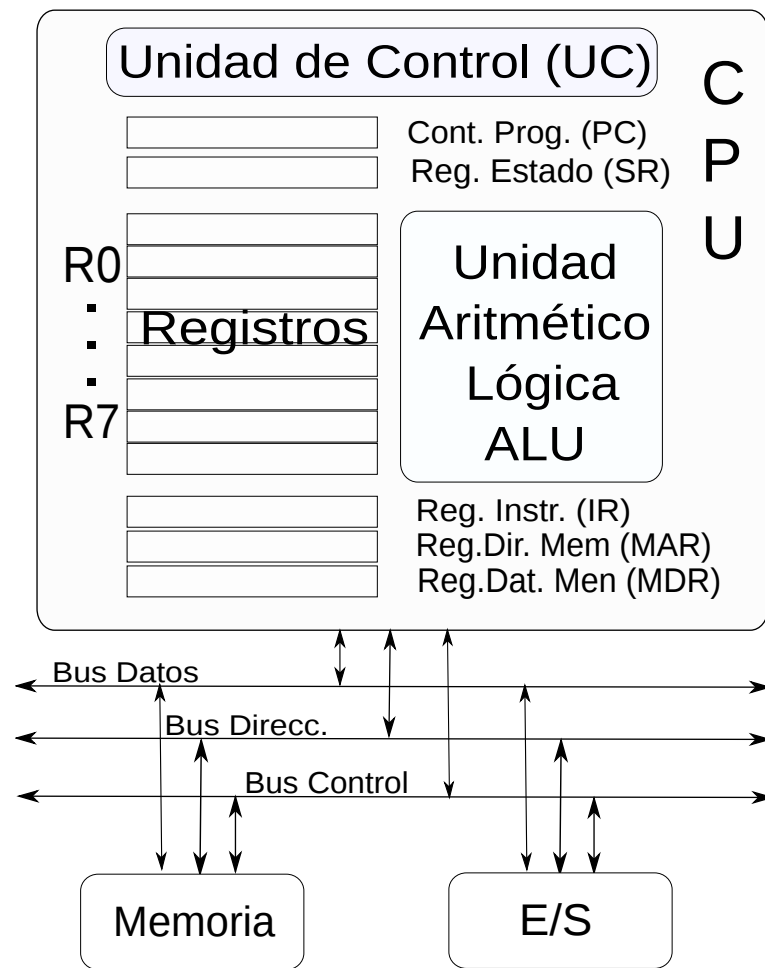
Unidad de Control (UC)

C
P
U

Cont. Prog. (PC)
Reg. Estado (SR)

R0
.
.
.
R7

Registros

Unidad
Aritmético
Lógica
ALU

Reg. Instr. (IR)
Reg.Dir. Mem (MAR)
Reg.Dat. Men (MDR)

Bus Datos
Bus Direcc.
Bus Control

Memoria

E/S